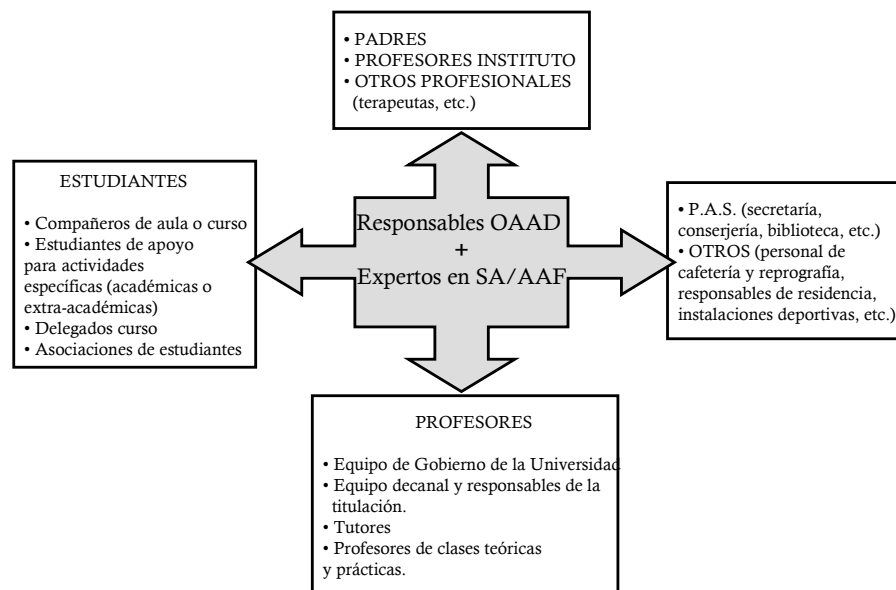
• PADRES
• PROFESORES INSTITUTO
• OTROS PROFESIONALES (terapeutas, etc.)

ESTUDIANTES

• Compañeros de aula o curso
• Estudiantes de apoyo para actividades específicas (académicas o extra-académicas)
• Delegados curso
• Asociaciones de estudiantes

Responsables OAAD
+
Expertos en SA/AAF

• P.A.S. (secretaría, conserjería, biblioteca, etc.)
• OTROS (personal de cafetería y reprografía, responsables de residencia, instalaciones deportivas, etc.)

PROFESORES

• Equipo de Gobierno de la Universidad
• Equipo decanal y responsables de la titulación.
• Tutores
• Profesores de clases teóricas y prácticas.